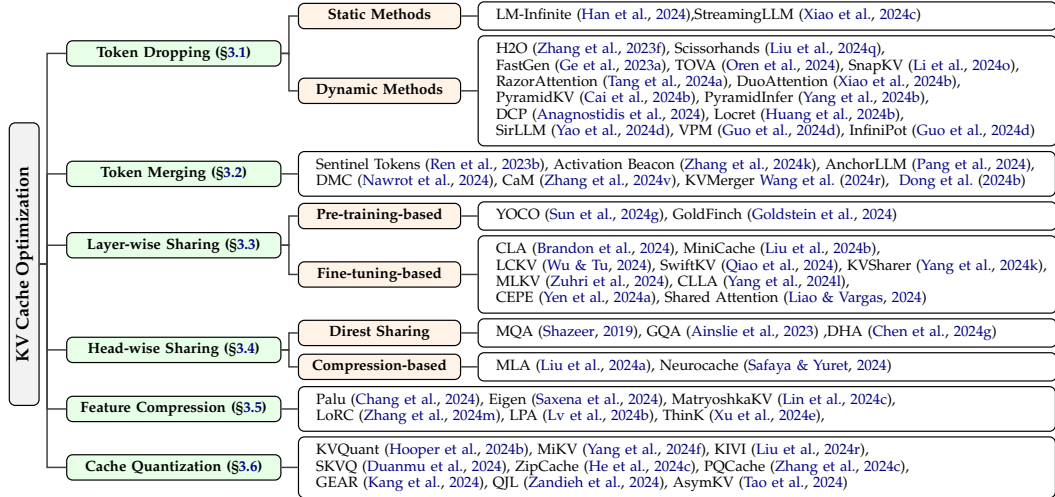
KV Cache Optimization

Token Dropping (§3.1)

Static Methods

LM-Infinite (Han et al., 2024),StreamingLLM (Xiao et al., 2024c)

Dynamic Methods

H2O (Zhang et al., 2023f), Scissorhands (Liu et al., 2024q), FastGen (Ge et al., 2023a), TOVA (Oren et al., 2024), SnapKV (Li et al., 2024o), RazorAttention (Tang et al., 2024a), DuoAttention (Xiao et al., 2024b), PyramidKV (Cai et al., 2024b), PyramidInfer (Yang et al., 2024b), DCP (Anagnostidis et al., 2024), Locret (Huang et al., 2024b), SirLLM (Yao et al., 2024d), VPM (Guo et al., 2024d), InfiniPot (Guo et al., 2024d)

Token Merging (§3.2)

Sentinel Tokens (Ren et al., 2023b), Activation Beacon (Zhang et al., 2024k), AnchorLLM (Pang et al., 2024), DMC (Nawrot et al., 2024), CaM (Zhang et al., 2024v), KVMerger Wang et al. (2024r), Dong et al. (2024b)

Layer-wise Sharing (§3.3)

Pre-training-based

YOCO (Sun et al., 2024g), GoldFinch (Goldstein et al., 2024)

Fine-tuning-based

CLA (Brandon et al., 2024), MiniCache (Liu et al., 2024b), LCKV (Wu & Tu, 2024), SwiftKV (Qiao et al., 2024), KVSharer (Yang et al., 2024k), MLKV (Zuhri et al., 2024), CLLA (Yang et al., 2024l), CEPE (Yen et al., 2024a), Shared Attention (Liao & Vargas, 2024)

Head-wise Sharing (§3.4)

Direst Sharing

MQA (Shazeer, 2019), GQA (Ainslie et al., 2023) ,DHA (Chen et al., 2024g)

Compression-based

MLA (Liu et al., 2024a), Neurocache (Safaya & Yuret, 2024)

Feature Compression (§3.5)

Palu (Chang et al., 2024), Eigen (Saxena et al., 2024), MatryoshkaKV (Lin et al., 2024c), LoRC (Zhang et al., 2024m), LPA (Lv et al., 2024b), ThinK (Xu et al., 2024e),

Cache Quantization (§3.6)

KVQuant (Hooper et al., 2024b), MiKV (Yang et al., 2024f), KIVI (Liu et al., 2024r), SKVQ (Duanmu et al., 2024), ZipCache (He et al., 2024c), PQCache (Zhang et al., 2024c), GEAR (Kang et al., 2024), QJL (Zandieh et al., 2024), AsymKV (Tao et al., 2024)